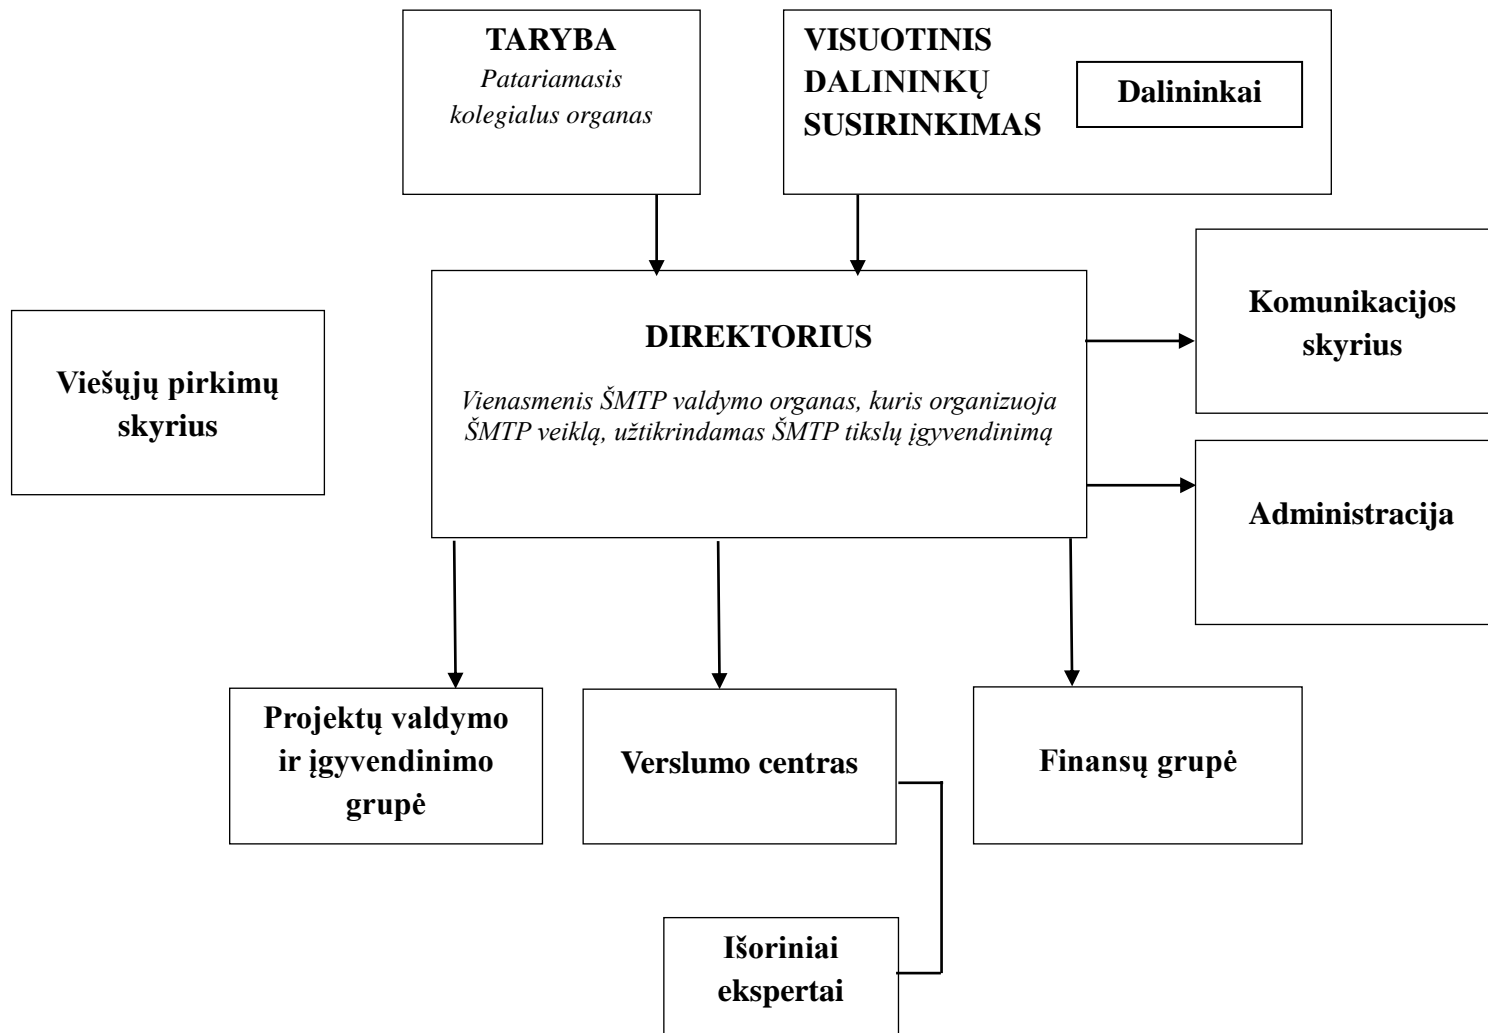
TARYBA
Patariamasis kolegialus organas

VISUOTINIS DALININKŲ SUSIRINKIMAS

Dalininkai

Viešųjų pirkimų skyrius

DIREKTORIUS

Vienasmenis ŠMTP valdymo organas, kuris organizuoja ŠMTP veiklą, užtikrindamas ŠMTP tikslų įgyvendinimą

Komunikacijos skyrius

Administracija

Projektų valdymo ir įgyvendinimo grupė

Verslumo centras

Finansų grupė

Išoriniai ekspertai